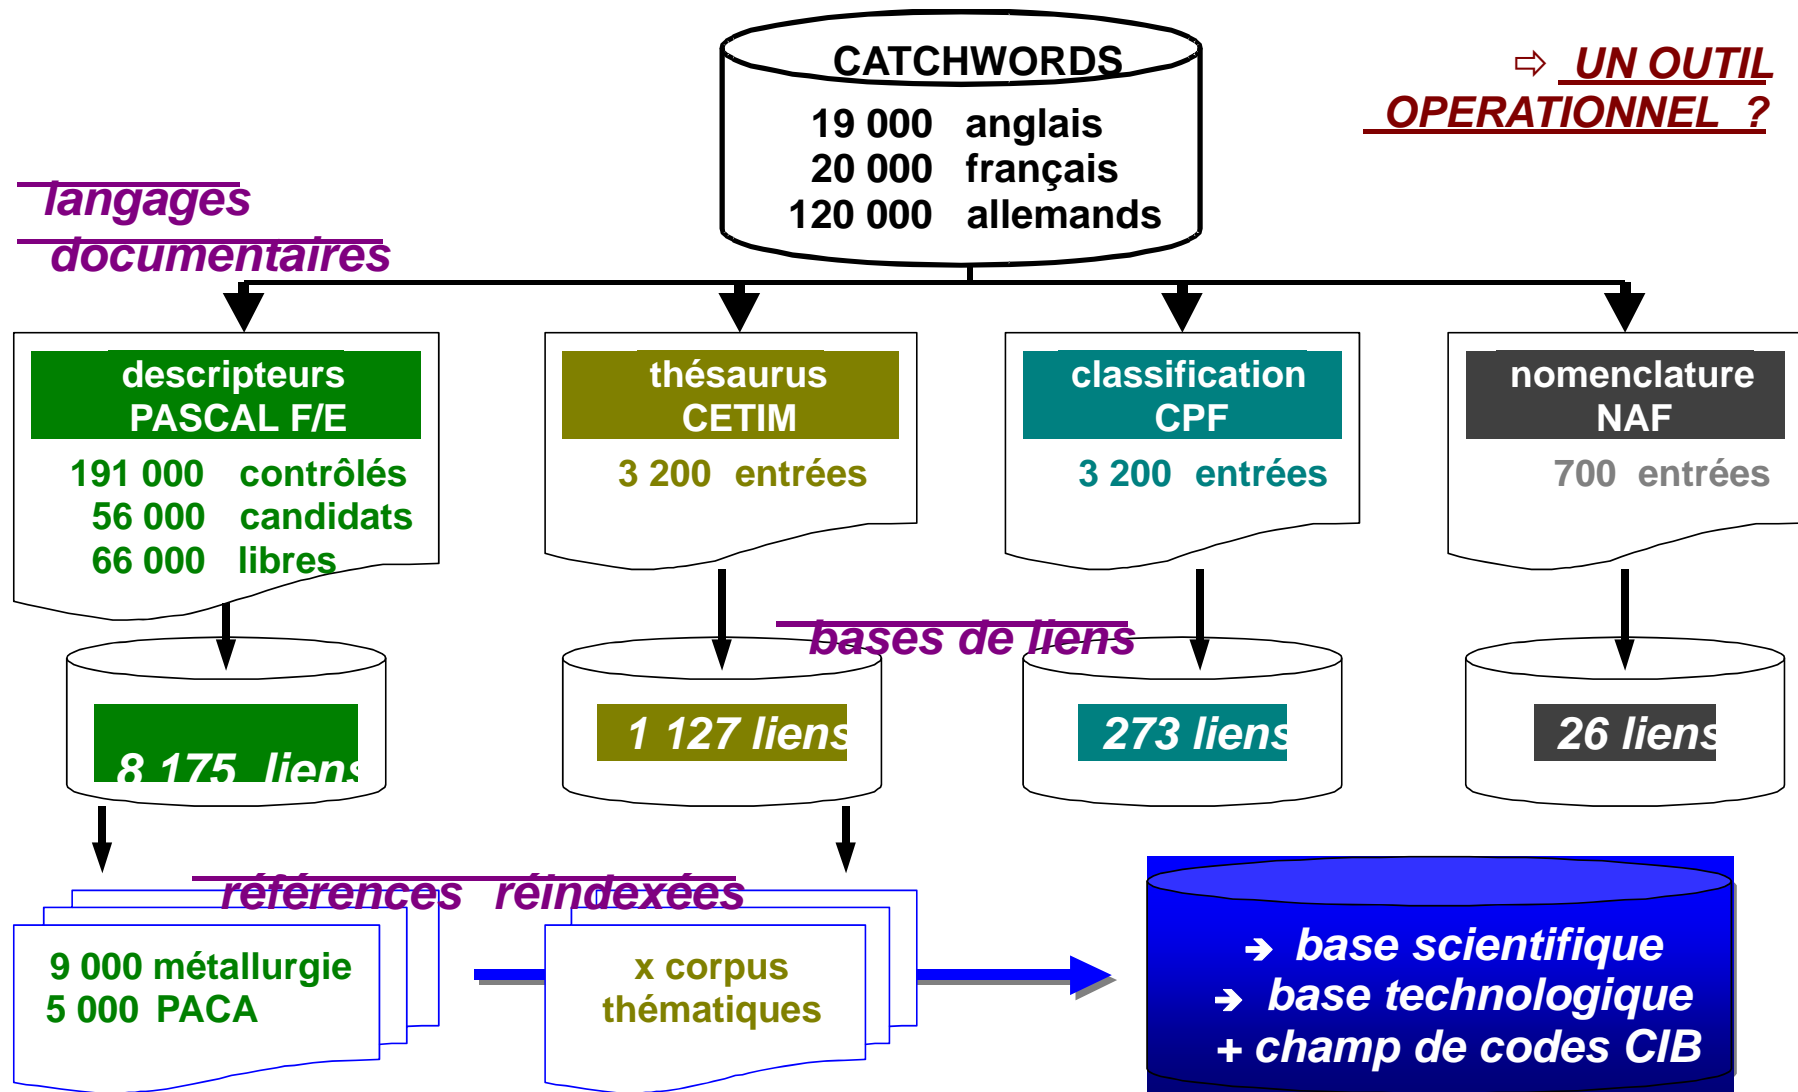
CATCHWORDS
19 000 anglais
20 000 français
120 000 allemands

⇨ UN OUTIL OPERATIONNEL ?

langages documentaires

descripteurs PASCAL F/E
191 000 contrôlés
56 000 candidats
66 000 libres

thésaurus CETIM
3 200 entrées

classification CPF
3 200 entrées

nomenclature NAF
700 entrées

bases de liens

8 175 liens

1 127 liens

273 liens

26 liens

références réindexées

9 000 métallurgie
5 000 PACA

x corpus thématiques

➔ base scientifique
➔ base technologique
+ champ de codes CIB